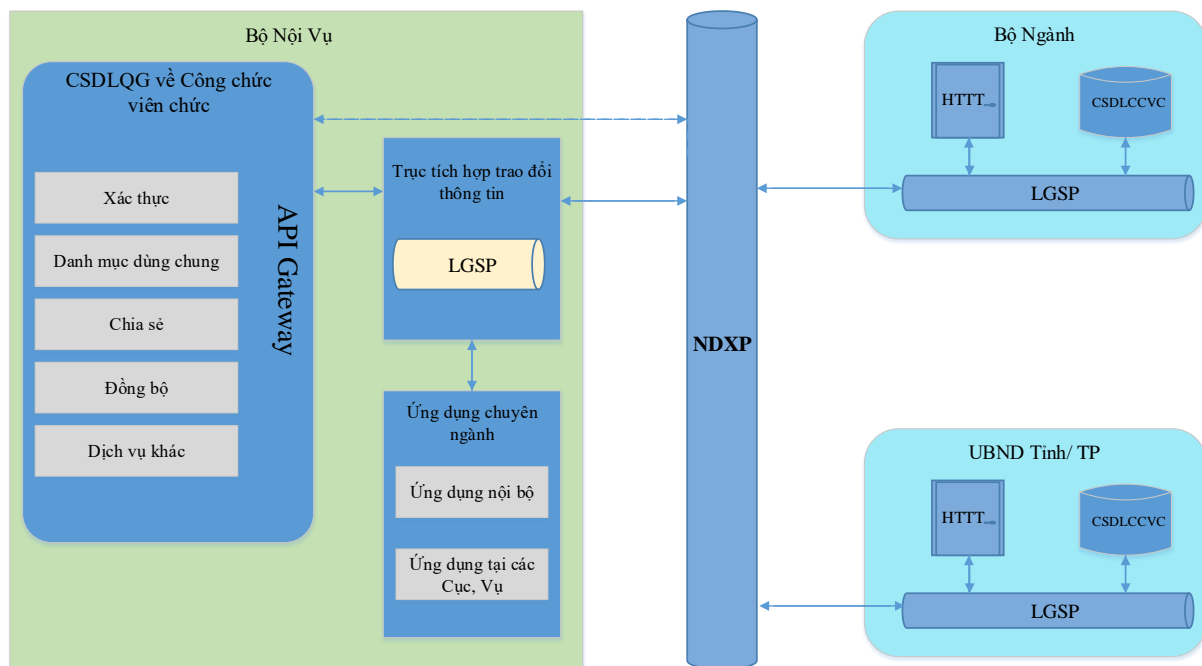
Bộ Nội Vụ

CSDLQG về Công chức viên chức

Xác thực

Danh mục dùng chung

Chia sẻ

Đồng bộ

Dịch vụ khác

API Gateway

Trục tích hợp trao đổi thông tin

LGSP

Ứng dụng chuyên ngành

Ứng dụng nội bộ

Ứng dụng tại các Cục, Vụ

NDXP

Bộ Ngành

HTTT

CSDLCCVC

LGSP

UBND Tỉnh/ TP

HTTT

CSDLCCVC

LGSP